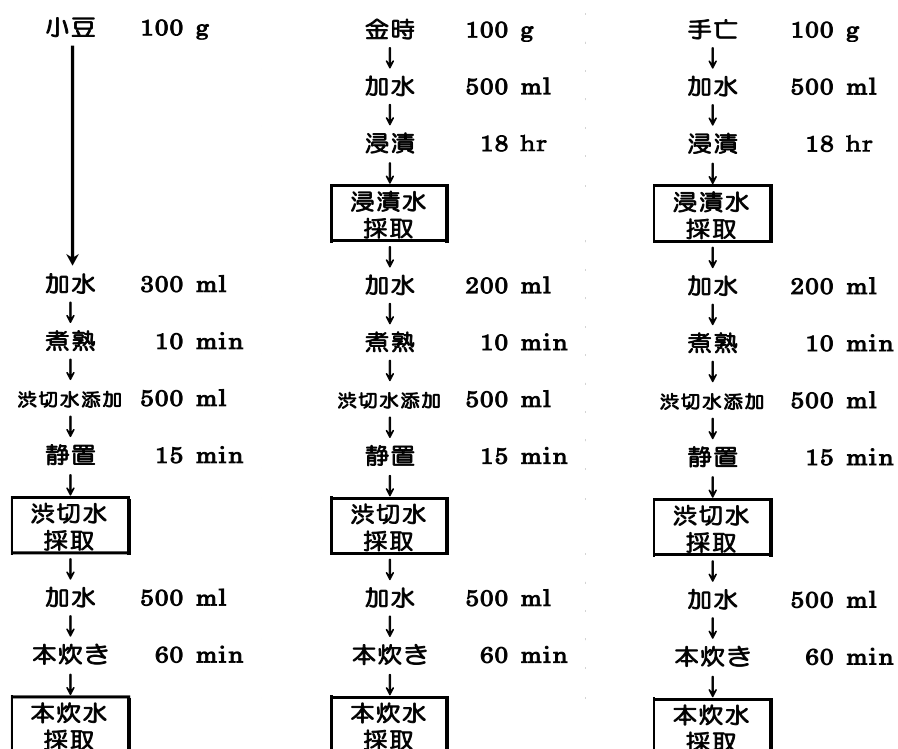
小豆 100 g

加水 300 ml
煮熟 10 min
渋切水添加 500 ml
静置 15 min
渋切水採取
加水 500 ml
本炊き 60 min
本炊水採取

金時 100 g
加水 500 ml
浸漬 18 hr
浸漬水採取
加水 200 ml
煮熟 10 min
渋切水添加 500 ml
静置 15 min
渋切水採取
加水 500 ml
本炊き 60 min
本炊水採取

手亡 100 g
加水 500 ml
浸漬 18 hr
浸漬水採取
加水 200 ml
煮熟 10 min
渋切水添加 500 ml
静置 15 min
渋切水採取
加水 500 ml
本炊き 60 min
本炊水採取